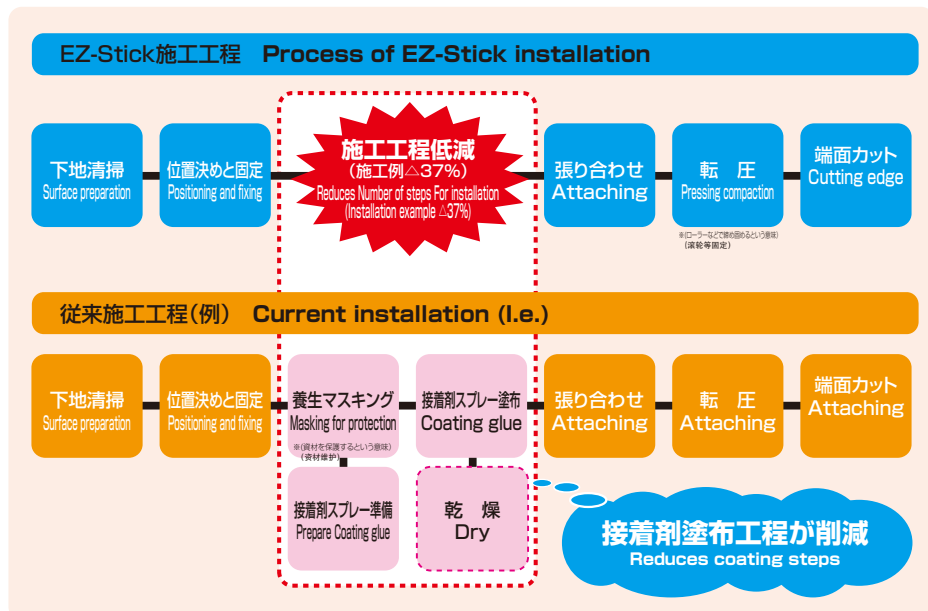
EZ-Stick施工工程 Process of EZ-Stick installation

下地清掃
Surface preparation

位置決めと固定
Positioning and fixing

施工工程低減
(施工例△37%)
Reduces Number of steps For installation
(Installation example △37%)

張り合わせ
Attaching

転 圧
Pressing compaction
※(ローラーなどで押さえ固めるという意味)
(滚轮等固定)

端面カット
Cutting edge

従来施工工程(例) Current installation (I.e.)

下地清掃
Surface preparation

位置決めと固定
Positioning and fixing

養生マスキング
Masking for protection
※(資材を保護するという意味)
(资材维护)

接着剤スプレー塗布
Coating glue

張り合わせ
Attaching

転 圧
Attaching

端面カット
Attaching

接着剤スプレー準備
Prepare Coating glue

乾 燥
Dry

接着剤塗布工程が削減
Reduces coating steps